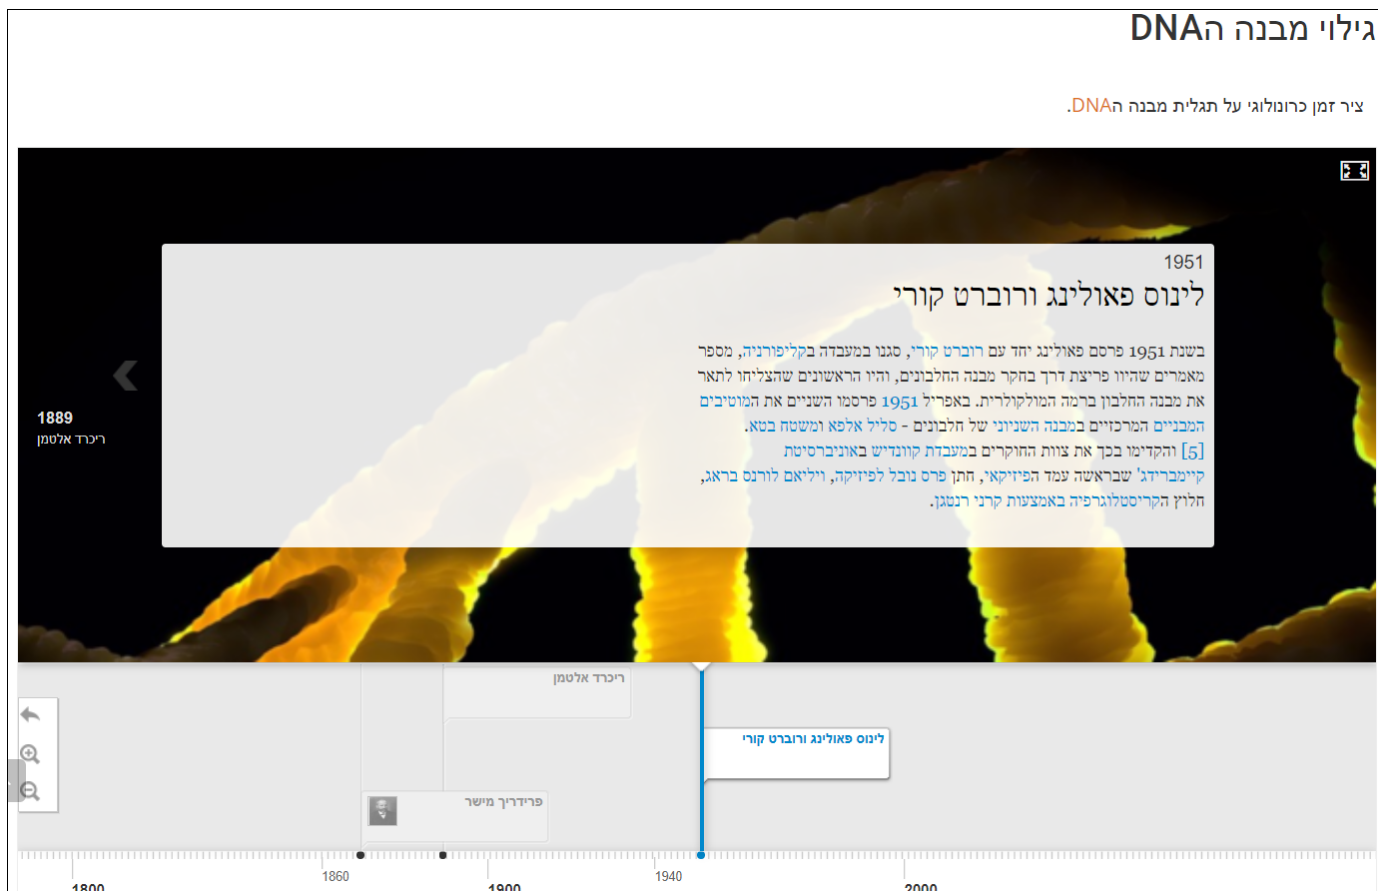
גילוי מבנה הDNA

ציר זמן כרונולוגי על תגלית מבנה הDNA.

1951

לינוס פאולינג ורוברט קורי

בשנת 1951 פרסם פאולינג יחד עם רוברט קורי, סגנו במעבדה בקליפורניה, מספר מאמרים שהיוו פריצת דרך בחקר מבנה החלבונים, והיו הראשונים שהצליחו לתאר את מבנה החלבון ברמה המולקולרית. באפריל 1951 פרסמו השניים את המוטיבים המבניים המרכזיים במבנה השניוני של חלבונים - סליל אלפא ומשטח בטא. [5] והקדימו בכך את צוות החוקרים במעבדת קוונדיש באוניברסיטת קיימברידג' שבראשה עמד הפיזיקאי, חתן פרס נובל לפיזיקה, ויליאם לורנס בראג, חלוץ הקריסטלוגרפיה באמצעות קרני רנטגן.

1889
ריכרד אלטמן

ריכרד אלטמן

לינוס פאולינג ורוברט קורי

פרידריך מישר

1800
1860
1900
1940
2000